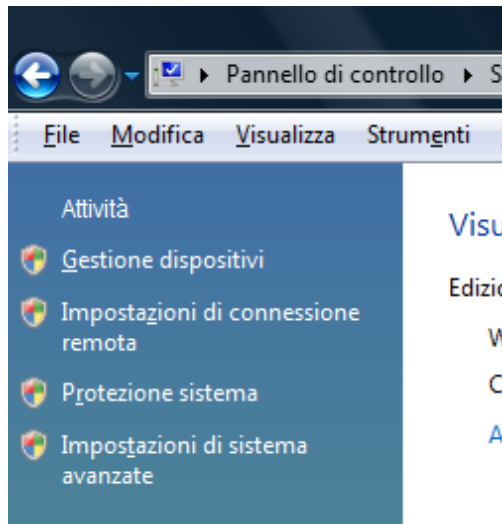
▸ Pannello di controllo ▸ S

File Modifica Visualizza Strumenti

Attività

Gestione dispositivi

Impostazioni di connessione remota

Protezione sistema

Impostazioni di sistema avanzate

Visu

Edizio

W

C

A